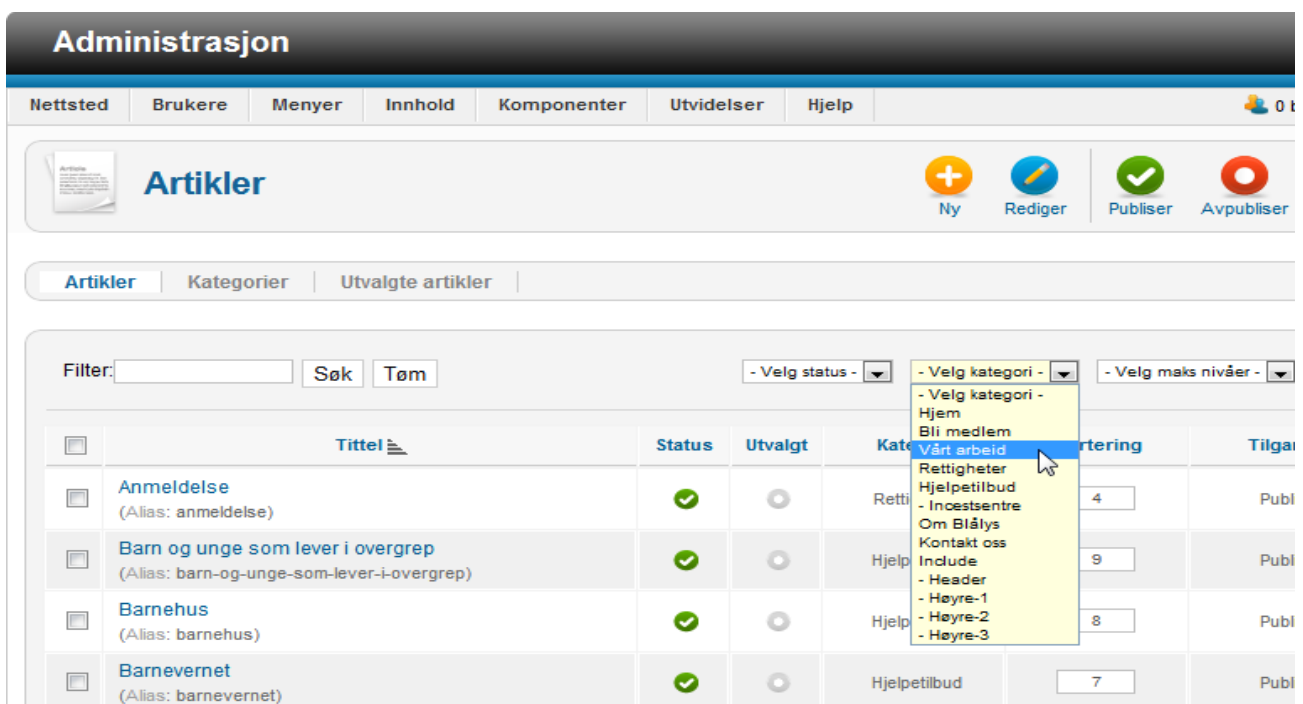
Administrasjon

Nettsted | Brukere | Menyer | Innhold | Komponenter | Utvidelser | Hjelp

0 b

Artikler

Ny | Rediger | Publiser | Avpubliser

Artikler | Kategorier | Utvalgte artikler

Filter: Søk Tøm

- Velg status -
- Velg kategori -
- Velg maks nivåer -

- Velg kategori -
Hjem
Bli medlem
Vårt arbeid
Rettigheter
Hjelpetilbud
- Incestsentre
Om Blålys
Kontakt oss
Include
- Header
- Høyre-1
- Høyre-2
- Høyre-3

| | Tittel | Status | Utvalgt | Kate | rtering | Tilgan |
|---|---|---|---|---|---|---|
| | Anmeldelse (Alias: anmeldelse) | | | Retti | 4 | Publ |
| | Barn og unge som lever i overgrep (Alias: barn-og-unge-som-lever-i-overgrep) | | | Hjelp | 9 | Publ |
| | Barnehus (Alias: barnehus) | | | Hjelp | 8 | Publ |
| | Barnevernet (Alias: barnevernet) | | | Hjelpetilbud | 7 | Publ |